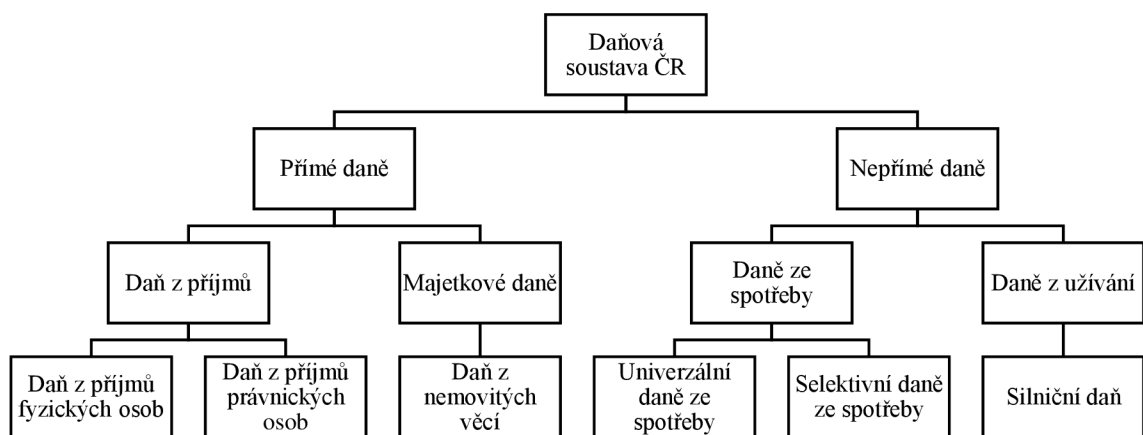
Daňová soustava ČR

Přímé daně

Nepřímé daně

Daň z příjmů

Majetkové daně

Daně ze spotřeby

Daně z užívání

Daň z příjmů fyzických osob

Daň z příjmů právnických osob

Daň z nemovitých věcí

Univerzální daně ze spotřeby

Selektivní daně ze spotřeby

Silniční daň